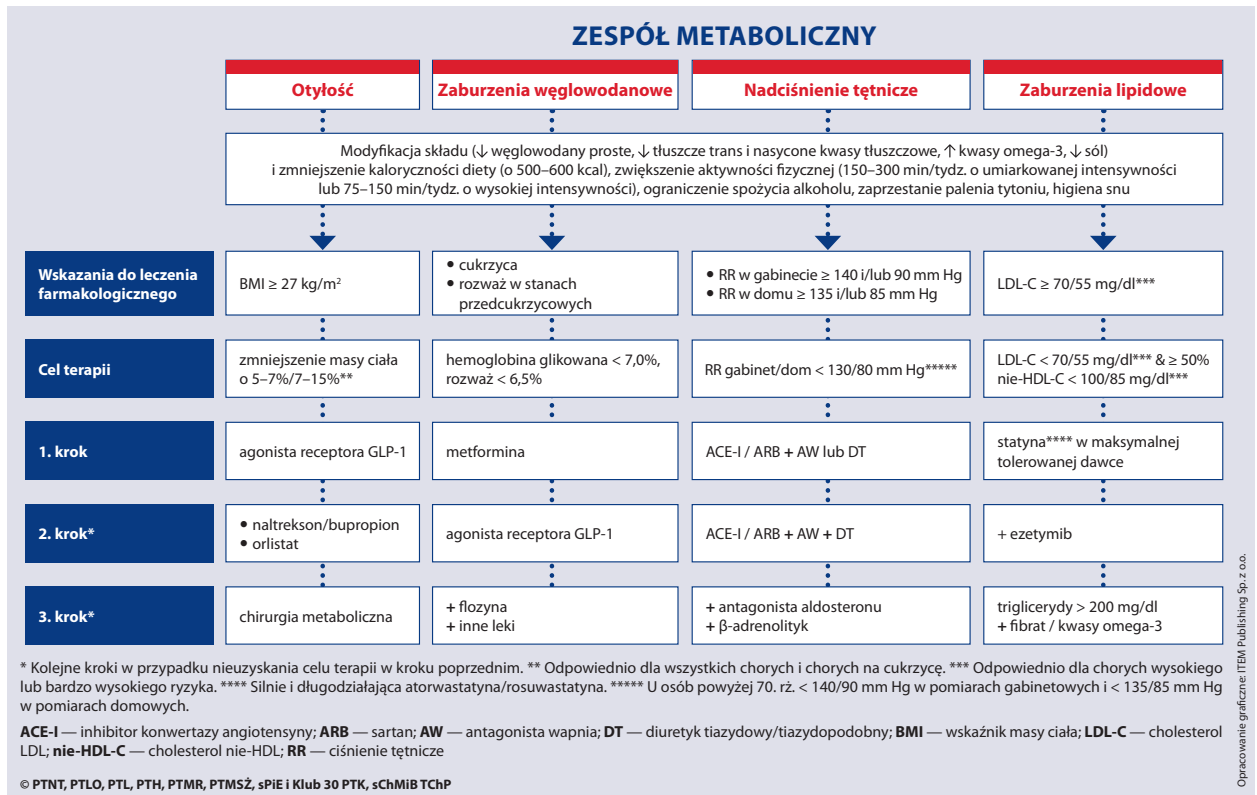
ZESPÓŁ METABOLICZNY

Otyłość

Zaburzenia węglowodanowe

Nadciśnienie tętnicze

Zaburzenia lipidowe

Modyfikacja składu (↓ węglowodany proste, ↓ tłuszcze trans i nasycone kwasy tłuszczowe, ↑ kwasy omega-3, ↓ sól) i zmniejszenie kaloryczności diety (o 500–600 kcal), zwiększenie aktywności fizycznej (150–300 min/tydz. o umiarkowanej intensywności lub 75–150 min/tydz. o wysokiej intensywności), ograniczenie spożycia alkoholu, zaprzestanie palenia tytoniu, higiena snu

| | | | | |
|---|---|---|---|---|
| Wskazania do leczenia farmakologicznego | BMI ≥ 27 kg/m$^2$ | • cukrzyca • rozważ w stanach przedcukrzycowych | • RR w gabinecie ≥ 140 i/lub 90 mm Hg • RR w domu ≥ 135 i/lub 85 mm Hg | LDL-C ≥ 70/55 mg/dl*** |
| Cel terapii | zmniejszenie masy ciała o 5–7%/7–15%** | hemoglobina glikowana < 7,0%, rozważ < 6,5% | RR gabinet/dom < 130/80 mm Hg***** | LDL-C < 70/55 mg/dl*** & ≥ 50% nie-HDL-C < 100/85 mg/dl*** |
| 1. krok | agonista receptora GLP-1 | metformina | ACE-I / ARB + AW lub DT | statyna**** w maksymalnej tolerowanej dawce |
| 2. krok* | • naltrekson/bupropion • orlistat | agonista receptora GLP-1 | ACE-I / ARB + AW + DT | + ezetymib |
| 3. krok* | chirurgia metaboliczna | + flozyna + inne leki | + antagonista aldosteronu + β-adrenolityk | triglicerydy > 200 mg/dl + fibrat / kwasy omega-3 |

* Kolejne kroki w przypadku nieuzyskania celu terapii w kroku poprzednim. ** Odpowiednio dla wszystkich chorych i chorych na cukrzycę. *** Odpowiednio dla chorych wysokiego lub bardzo wysokiego ryzyka. **** Silnie i długodziałająca atorwastatyna/rosuwastatyna. ***** U osób powyżej 70. r.ż. < 140/90 mm Hg w pomiarach gabinetowych i < 135/85 mm Hg w pomiarach domowych.

ACE-I — inhibitor konwertazy angiotensyny; ARB — sartan; AW — antagonista wapnia; DT — diuretyk tiazydowy/tiazydopodobny; BMI — wskaźnik masy ciała; LDL-C — cholesterol LDL; nie-HDL-C — cholesterol nie-HDL; RR — ciśnienie tętnicze

© PTNT, PTLO, PTL, PTH, PTMR, PTMSŻ, sPiE i Klub 30 PTK, sChMiB TChP

Opracowanie graficzne: ITEM Publishing Sp. z o.o.